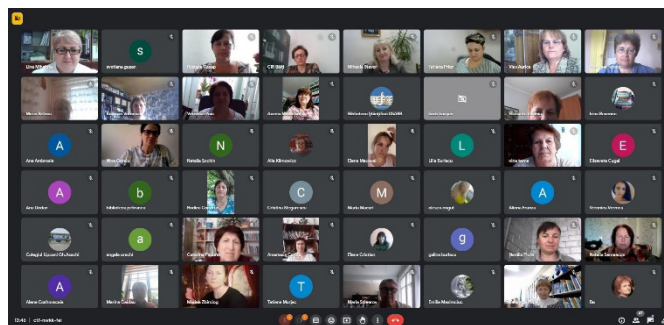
S

svetlana guzun

Lina Mi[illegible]

Natalia Ciocan

CIB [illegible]

Mihaela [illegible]

Tatiana Peter

Vera Aurica

Maria Ardeleanu

Biblioteca Municipala B.P.Hasdeu

Ana Ambroci

A

Ana Ambroci

N

Natalia Scolin

Ala Klimenko

Elena Maxnuc

L

Lilia Surlasu

E

Elisaveta Cugal

A

Ana Ababei

b

biblioteca prinseara

Cristina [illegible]

C

M

Maria Munari

A

Alexa Arsenie

Colegiul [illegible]

a

angela onachi

Elena Cristian

g

galina burlacu

A

Alena Carbunescu

T

Tatiana Mardari

Maria Scheau

Emilia Morozan

Ea

13:40 | ctf-ncbk-fat